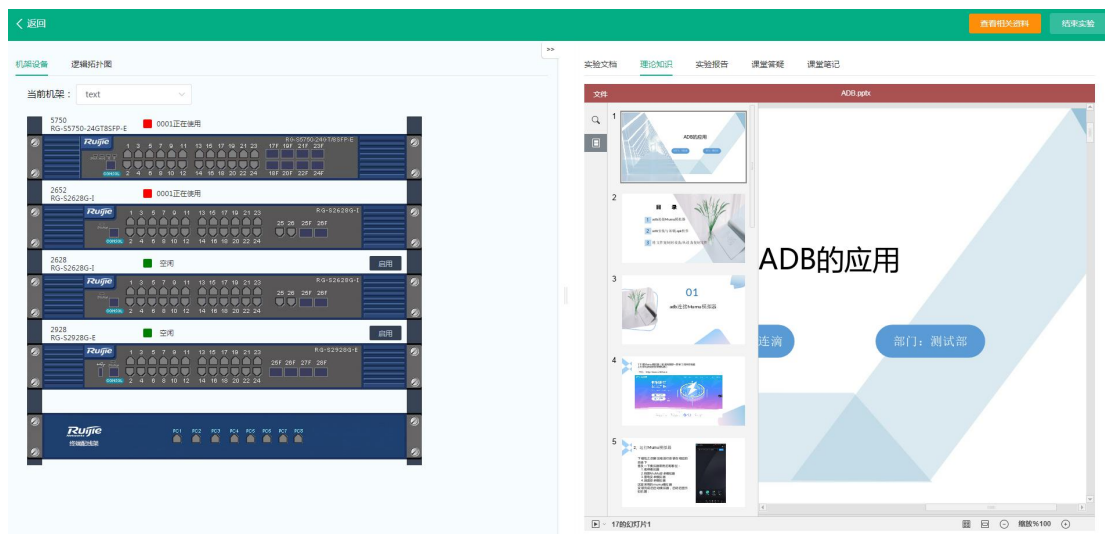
< 返回

查看相关资料 结束实验

机架设备 逻辑拓扑图

当前机架： text

5750
RG-S5750-24GT8SFP-E
0001正在使用
Ruijie
RG-S5750-24GT8SFP-E
1 3 5 7 9 11 13 15 17 19 21 23 17F 19F 21F 23F
2 4 6 8 10 12 14 16 18 20 22 24 18F 20F 22F 24F
CONSOLE

2652
RG-S2628G-I
0001正在使用
Ruijie
RG-S2628G-I
1 3 5 7 9 11 13 15 17 19 21 23 25 26 25F 26F
2 4 6 8 10 12 14 16 18 20 22 24
CONSOLE

2628
RG-S2628G-I
空闲
启用
Ruijie
RG-S2628G-I
1 3 5 7 9 11 13 15 17 19 21 23 25 26 25F 26F
2 4 6 8 10 12 14 16 18 20 22 24
CONSOLE

2928
RG-S2928G-E
空闲
启用
Ruijie
RG-S2928G-E
1 3 5 7 9 11 13 15 17 19 21 23 25F 26F 27F 28F
2 4 6 8 10 12 14 16 18 20 22 24
CONSOLE

Ruijie
终端配线架
PC1 PC2 PC3 PC4 PC5 PC6 PC7 PC8

实验文档 理论知识 实验报告 课堂答疑 课堂笔记

文件 ADB.pptx

1
ADB的应用
2
目 录
3
01
adb连接Meme模拟器
4
5

ADB的应用
连滴
部门：测试部

17的幻灯片1
缩放%100